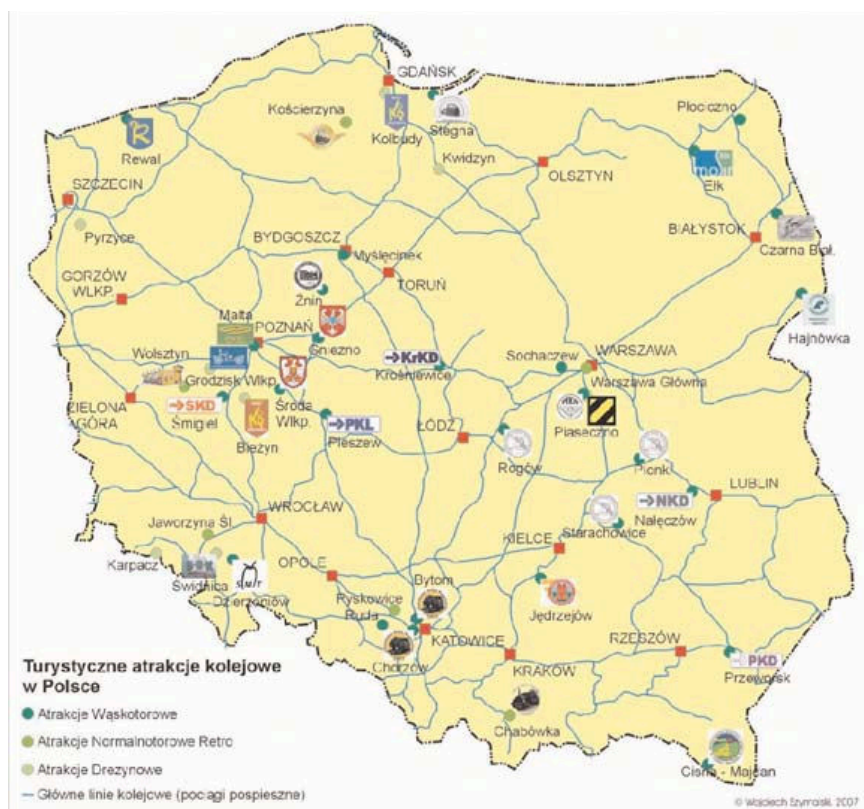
GDAŃSK
Kościerzyna
Kolbudy
Stegna
Kwidzyn
Płociczno
Rewal
SZCZECIN
OLSZTYN
Ełk
Pyrzyce
BYDGOSZCZ
Myślęcinek
BIAŁYSTOK
Czarna Biał.
GORZÓW WLKP.
Żnin
TORUŃ
Hajnówka
Malta
POZNAŃ
Gniezno
Wolsztyn
KrKD
Krośniewice
Sochaczew
WARSZAWA
Warszawa Główna
Grodzisk Wlkp.
ZIELONA GÓRA
SKD
Śmigiel
Środa Wlkp.
PKL
Pleszew
ŁÓDŹ
Piaseczno
Bieżyn
Rogów
Pionki
LUBLIN
WROCŁAW
NKD
Nałęczów
Jaworzyna Śl.
KIELCE
Starachowice
Karpacz
Świdnica
Dzierżoniów
OPOLE
Bytom
Rudy
Ryskowice
Jędrzejów
KATOWICE
RZESZÓW
Chorzów
KRAKÓW
PKD
Przeworsk
Chabówka
Cisna - Majdan

Turystyczne atrakcje kolejowe w Polsce
Atrakcje Wąskotorowe
Atrakcje Normalnotorowe Retro
Atrakcje Drezynowe
Główne linie kolejowe (pociągi pospieszne)

© Wojciech Szymański, 2007